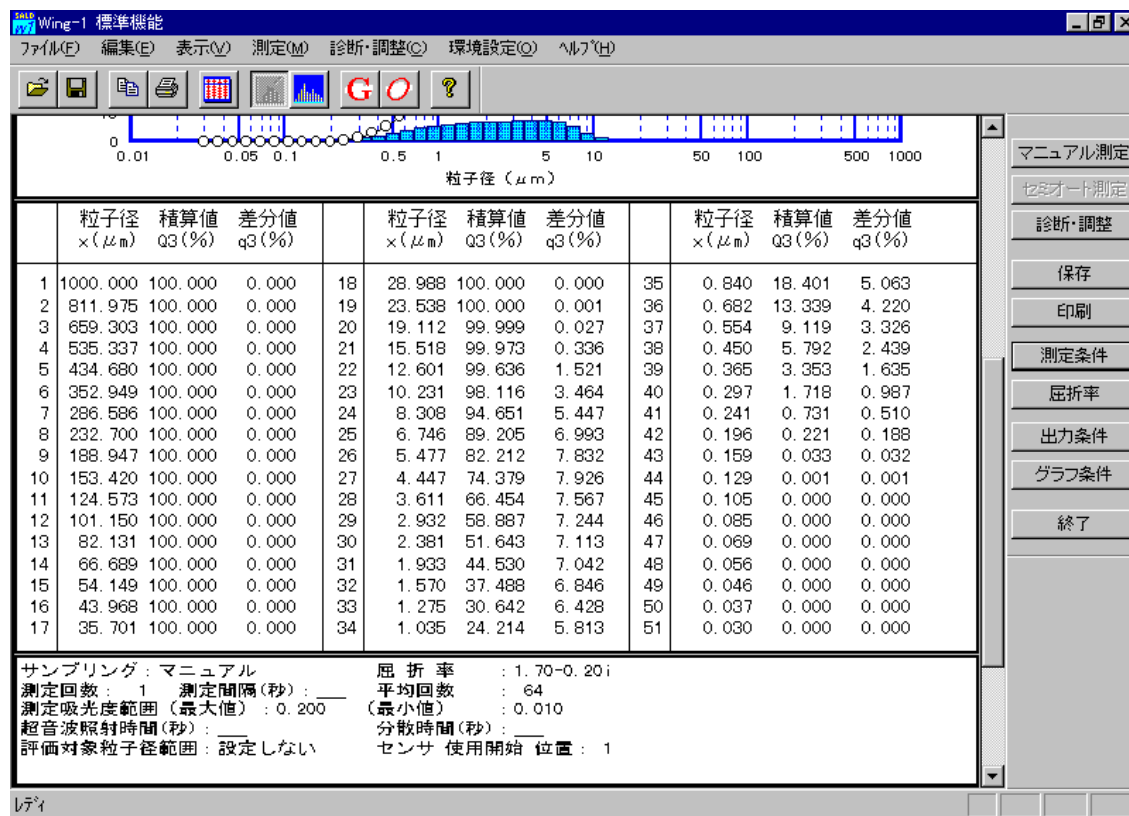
Wing-1 標準機能

ファイル(F) 編集(E) 表示(V) 測定(M) 診断・調整(C) 環境設定(O) ﾍﾙﾌﾟ(H)

G O

0
0.01 0.05 0.1 0.5 1 5 10 50 100 500 1000
粒子径 (μm)

| | 粒子径 x(μm) | 積算値 Q3(%) | 差分値 q3(%) | | 粒子径 x(μm) | 積算値 Q3(%) | 差分値 q3(%) | | 粒子径 x(μm) | 積算値 Q3(%) | 差分値 q3(%) |
|---|---|---|---|---|---|---|---|---|---|---|---|
| 1 | 1000.000 | 100.000 | 0.000 | 18 | 28.988 | 100.000 | 0.000 | 35 | 0.840 | 18.401 | 5.063 |
| 2 | 811.975 | 100.000 | 0.000 | 19 | 23.538 | 100.000 | 0.001 | 36 | 0.682 | 13.339 | 4.220 |
| 3 | 659.303 | 100.000 | 0.000 | 20 | 19.112 | 99.999 | 0.027 | 37 | 0.554 | 9.119 | 3.326 |
| 4 | 535.337 | 100.000 | 0.000 | 21 | 15.518 | 99.973 | 0.336 | 38 | 0.450 | 5.792 | 2.439 |
| 5 | 434.680 | 100.000 | 0.000 | 22 | 12.601 | 99.636 | 1.521 | 39 | 0.365 | 3.353 | 1.635 |
| 6 | 352.949 | 100.000 | 0.000 | 23 | 10.231 | 98.116 | 3.464 | 40 | 0.297 | 1.718 | 0.987 |
| 7 | 286.586 | 100.000 | 0.000 | 24 | 8.308 | 94.651 | 5.447 | 41 | 0.241 | 0.731 | 0.510 |
| 8 | 232.700 | 100.000 | 0.000 | 25 | 6.746 | 89.205 | 6.993 | 42 | 0.196 | 0.221 | 0.188 |
| 9 | 188.947 | 100.000 | 0.000 | 26 | 5.477 | 82.212 | 7.832 | 43 | 0.159 | 0.033 | 0.032 |
| 10 | 153.420 | 100.000 | 0.000 | 27 | 4.447 | 74.379 | 7.926 | 44 | 0.129 | 0.001 | 0.001 |
| 11 | 124.573 | 100.000 | 0.000 | 28 | 3.611 | 66.454 | 7.567 | 45 | 0.105 | 0.000 | 0.000 |
| 12 | 101.150 | 100.000 | 0.000 | 29 | 2.932 | 58.887 | 7.244 | 46 | 0.085 | 0.000 | 0.000 |
| 13 | 82.131 | 100.000 | 0.000 | 30 | 2.381 | 51.643 | 7.113 | 47 | 0.069 | 0.000 | 0.000 |
| 14 | 66.689 | 100.000 | 0.000 | 31 | 1.933 | 44.530 | 7.042 | 48 | 0.056 | 0.000 | 0.000 |
| 15 | 54.149 | 100.000 | 0.000 | 32 | 1.570 | 37.488 | 6.846 | 49 | 0.046 | 0.000 | 0.000 |
| 16 | 43.968 | 100.000 | 0.000 | 33 | 1.275 | 30.642 | 6.428 | 50 | 0.037 | 0.000 | 0.000 |
| 17 | 35.701 | 100.000 | 0.000 | 34 | 1.035 | 24.214 | 5.813 | 51 | 0.030 | 0.000 | 0.000 |

サンプリング：マニュアル　屈折率 ：1.70-0.20i
測定回数： 1　測定間隔(秒)：___　平均回数 ： 64
測定吸光度範囲（最大値）：0.200　（最小値）：0.010
超音波照射時間(秒)：___　分散時間(秒)：___
評価対象粒子径範囲：設定しない　センサ 使用開始 位置： 1

マニュアル測定
セミオート測定
診断・調整
保存
印刷
測定条件
屈折率
出力条件
グラフ条件
終了

ﾚﾃﾞｨ